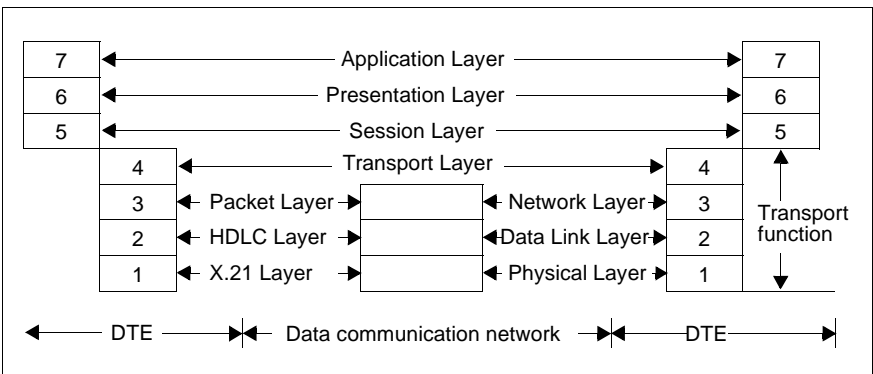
7 Application Layer 7
6 Presentation Layer 6
5 Session Layer 5
4 Transport Layer 4
3 Packet Layer Network Layer 3
2 HDLC Layer Data Link Layer 2
1 X.21 Layer Physical Layer 1

Transport function

DTE Data communication network DTE